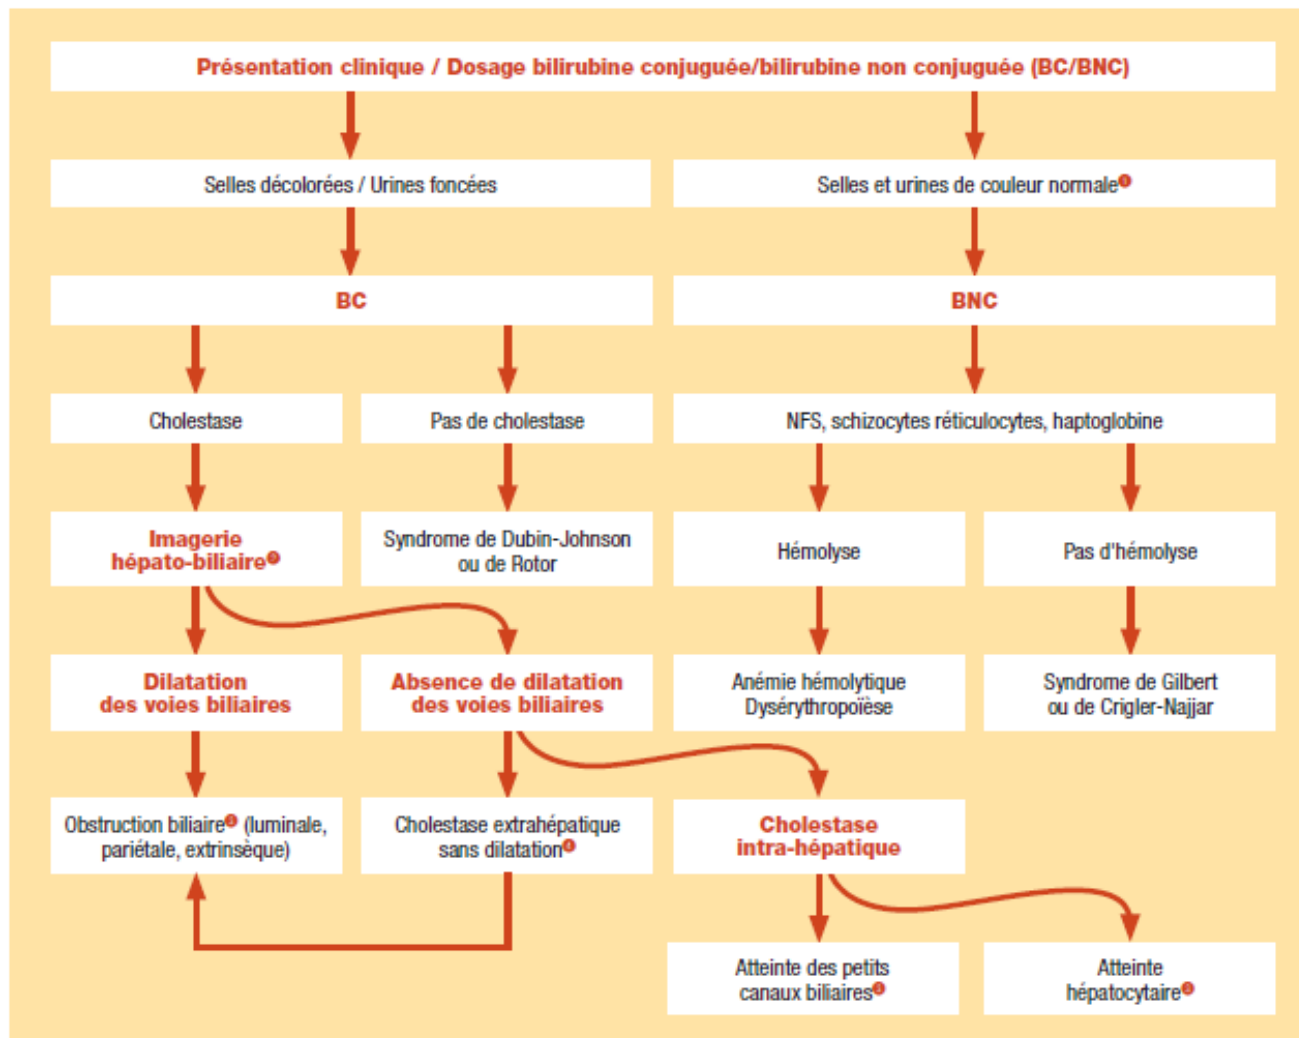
Présentation clinique / Dosage bilirubine conjuguée/bilirubine non conjuguée (BC/BNC)

Selles décolorées / Urines foncées

Selles et urines de couleur normale❶

BC

BNC

Cholestase

Pas de cholestase

NFS, schizocytes réticulocytes, haptoglobine

Imagerie hépato-biliaire❷

Syndrome de Dubin-Johnson ou de Rotor

Hémolyse

Pas d'hémolyse

Dilatation des voies biliaires

Absence de dilatation des voies biliaires

Anémie hémolytique Dysérythropoïèse

Syndrome de Gilbert ou de Crigler-Najjar

Obstruction biliaire❸ (luminale, pariétale, extrinsèque)

Cholestase extrahépatique sans dilatation❹

Cholestase intra-hépatique

Atteinte des petits canaux biliaires❺

Atteinte hépatocytaire❻